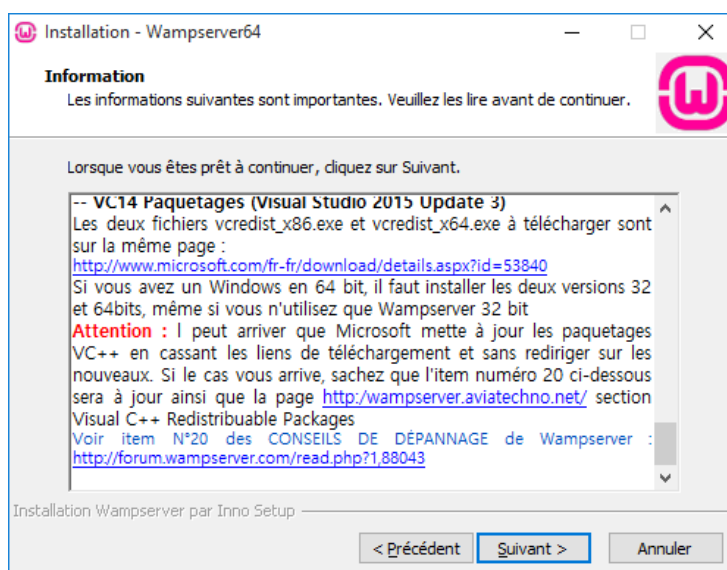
Installation - Wampserver64

Information

Les informations suivantes sont importantes. Veuillez les lire avant de continuer.

Lorsque vous êtes prêt à continuer, cliquez sur Suivant.

-- VC14 Paquetages (Visual Studio 2015 Update 3)
Les deux fichiers vcredist_x86.exe et vcredist_x64.exe à télécharger sont sur la même page :
http://www.microsoft.com/fr-fr/download/details.aspx?id=53840
Si vous avez un Windows en 64 bit, il faut installer les deux versions 32 et 64bits, même si vous n'utilisez que Wampserver 32 bit
Attention : l peut arriver que Microsoft mette à jour les paquetages VC++ en cassant les liens de téléchargement et sans rediriger sur les nouveaux. Si le cas vous arrive, sachez que l'item numéro 20 ci-dessous sera à jour ainsi que la page http://wampserver.aviatechno.net/ section Visual C++ Redistribuable Packages
Voir item N°20 des CONSEILS DE DÉPANNAGE de Wampserver : http://forum.wampserver.com/read.php?1,88043

Installation Wampserver par Inno Setup

< Précédent
Suivant >
Annuler